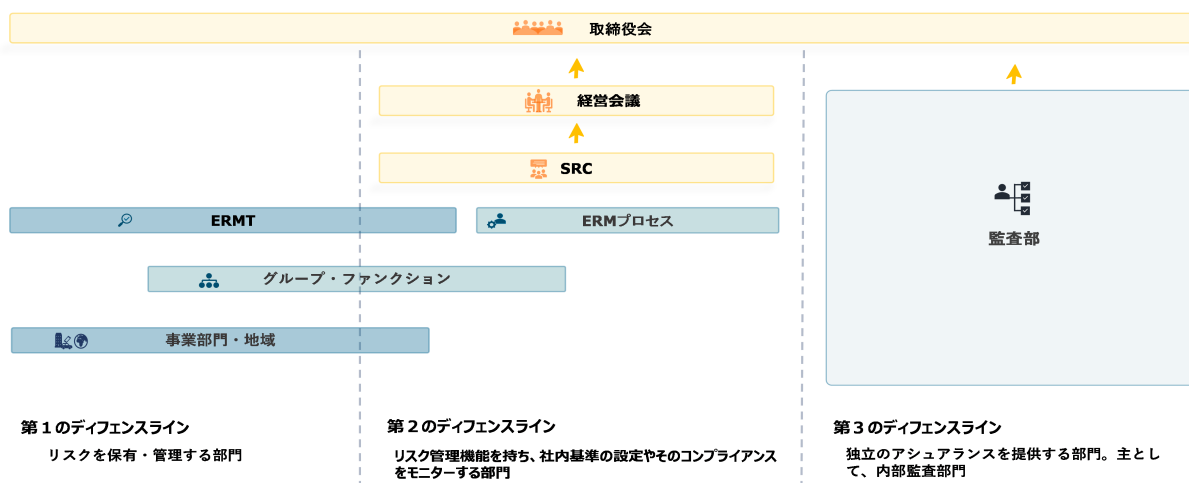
取締役会

経営会議

SRC

ERMT

ERMプロセス

グループ・ファンクション

事業部門・地域

監査部

第１のディフェンスライン

リスクを保有・管理する部門

第２のディフェンスライン

リスク管理機能を持ち、社内基準の設定やそのコンプライアンスをモニターする部門

第３のディフェンスライン

独立のアシュアランスを提供する部門。主として、内部監査部門